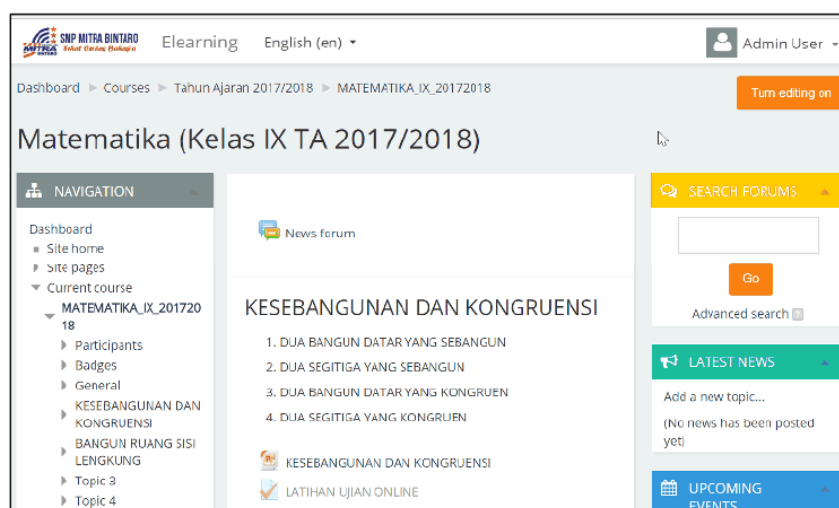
SNP MITRA BINTARO
Sehat Cerdas Bahagia
MITRA BINTARO

Elearning English (en)

Admin User

Dashboard ► Courses ► Tahun Ajaran 2017/2018 ► MATEMATIKA_IX_20172018

Turn editing on

Matematika (Kelas IX TA 2017/2018)

NAVIGATION

Dashboard
Site home
Site pages
Current course
MATEMATIKA_IX_20172018
Participants
Badges
General
KESEBANGUNAN DAN KONGRUENSI
BANGUN RUANG SISI LENGKUNG
Topic 3
Topic 4

News forum

KESEBANGUNAN DAN KONGRUENSI

1. DUA BANGUN DATAR YANG SEBANGUN
2. DUA SEGITIGA YANG SEBANGUN
3. DUA BANGUN DATAR YANG KONGRUEN
4. DUA SEGITIGA YANG KONGRUEN

KESEBANGUNAN DAN KONGRUENSI

LATIHAN UJIAN ONLINE

SEARCH FORUMS

Go

Advanced search

LATEST NEWS

Add a new topic...
(No news has been posted yet)

UPCOMING EVENTS